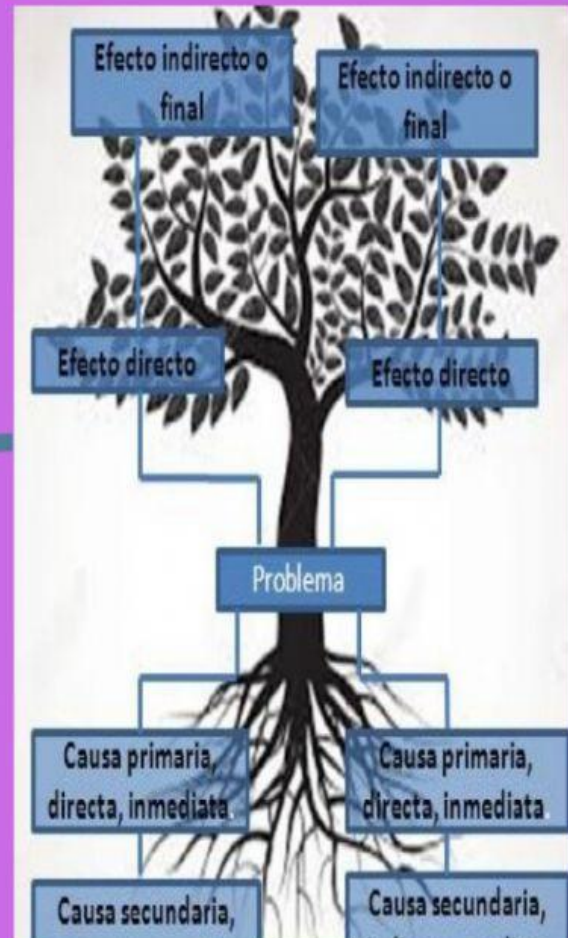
Efecto indirecto o final

Efecto indirecto o final

Efecto directo

Efecto directo

Problema

Causa primaria, directa, inmediata.

Causa primaria, directa, inmediata.

Causa secundaria,

Causa secundaria, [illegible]